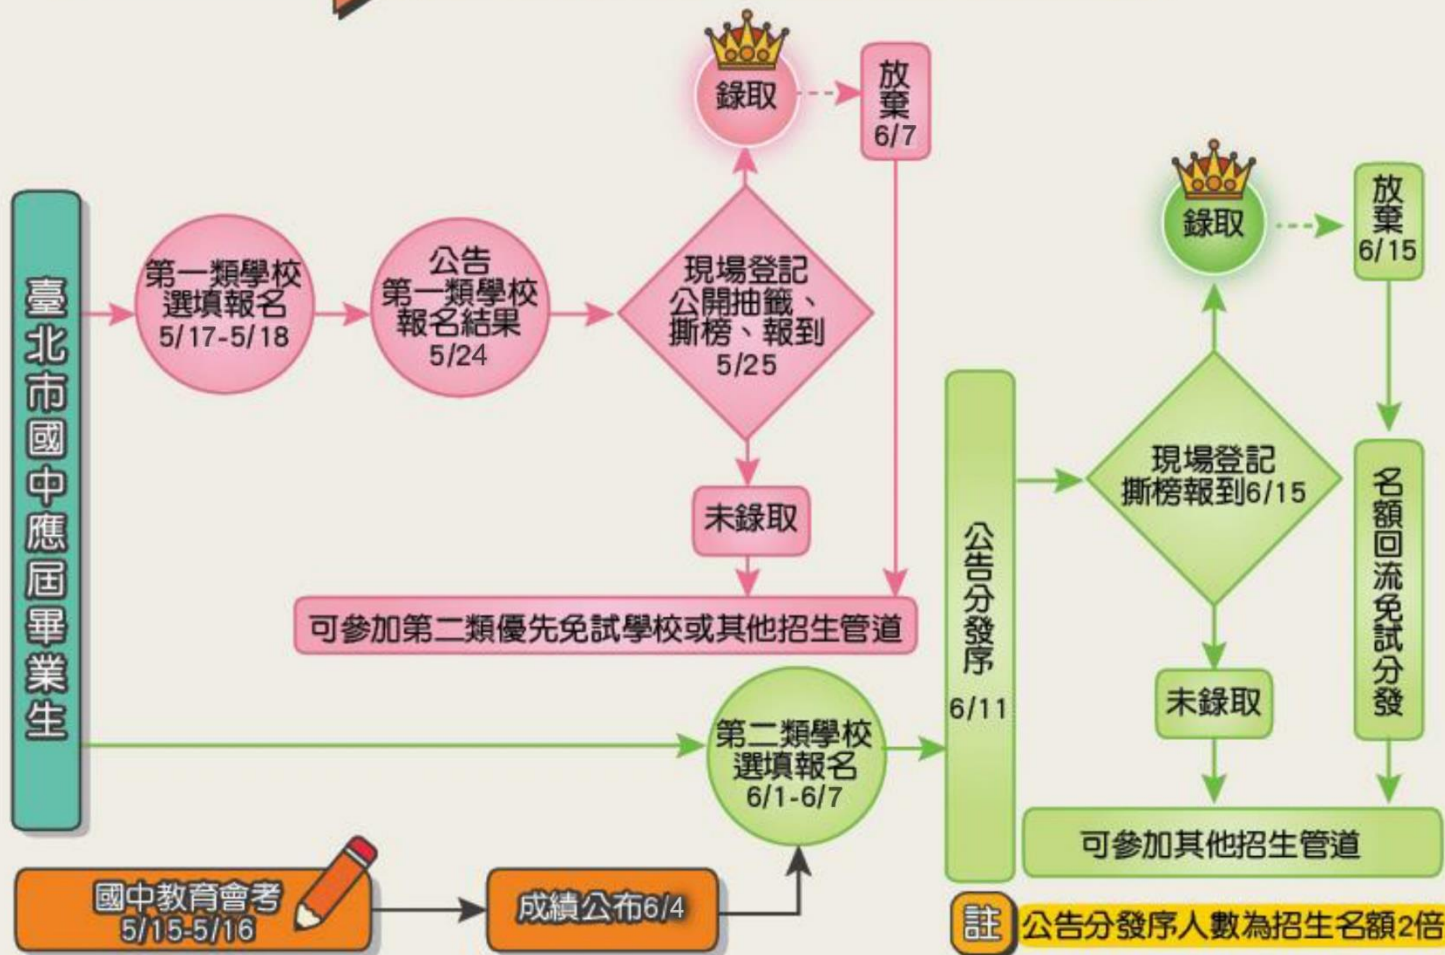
臺北市國中應屆畢業生

第一類學校選填報名 5/17-5/18

公告第一類學校報名結果 5/24

現場登記 公開抽籤、撕榜、報到 5/25

錄取

放棄 6/7

未錄取

可參加第二類優先免試學校或其他招生管道

第二類學校選填報名 6/1-6/7

公告分發序 6/11

現場登記 撕榜報到6/15

錄取

放棄 6/15

名額回流免試分發

未錄取

可參加其他招生管道

國中教育會考 5/15-5/16

成績公布6/4

註 公告分發序人數為招生名額2倍